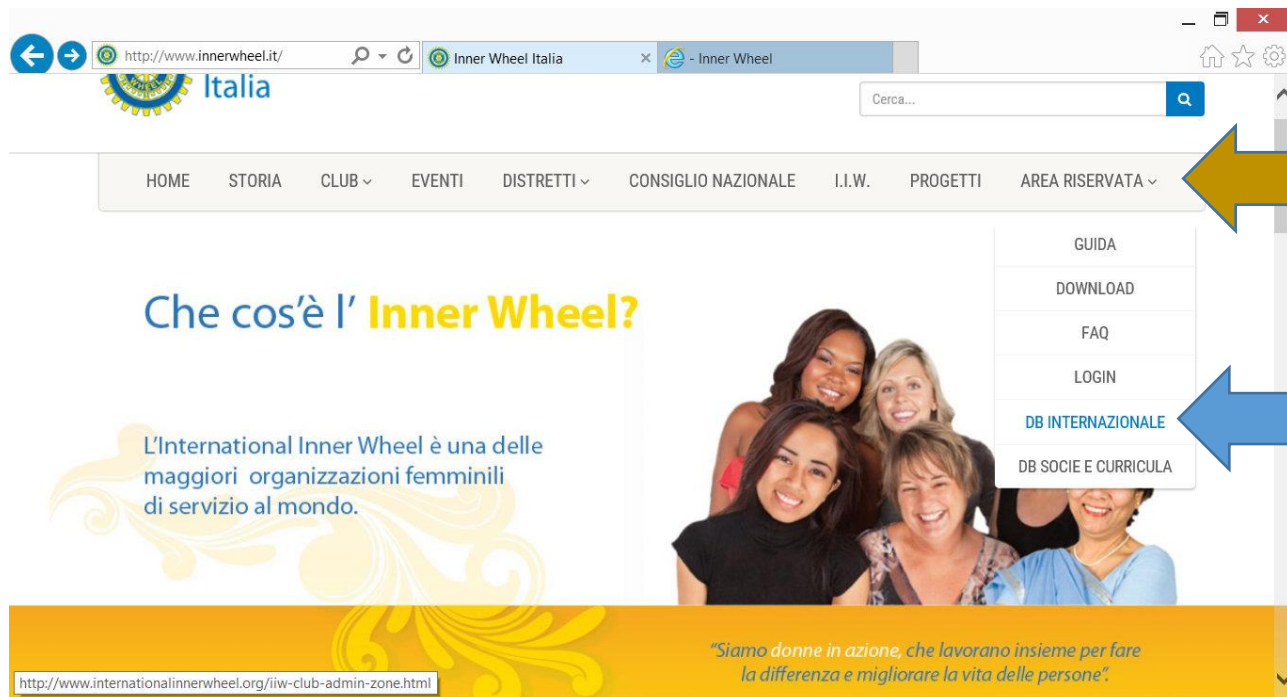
http://www.innerwheel.it/

Inner Wheel Italia

- Inner Wheel

Italia

Cerca...

HOME STORIA CLUB EVENTI DISTRETTI CONSIGLIO NAZIONALE I.I.W. PROGETTI AREA RISERVATA

GUIDA
DOWNLOAD
FAQ
LOGIN
DB INTERNAZIONALE
DB SOCIE E CURRICULA

Che cos'è l' Inner Wheel?

L'International Inner Wheel è una delle maggiori organizzazioni femminili di servizio al mondo.

"Siamo donne in azione, che lavorano insieme per fare la differenza e migliorare la vita delle persone".

http://www.internationalinnerwheel.org/iiw-club-admin-zone.html